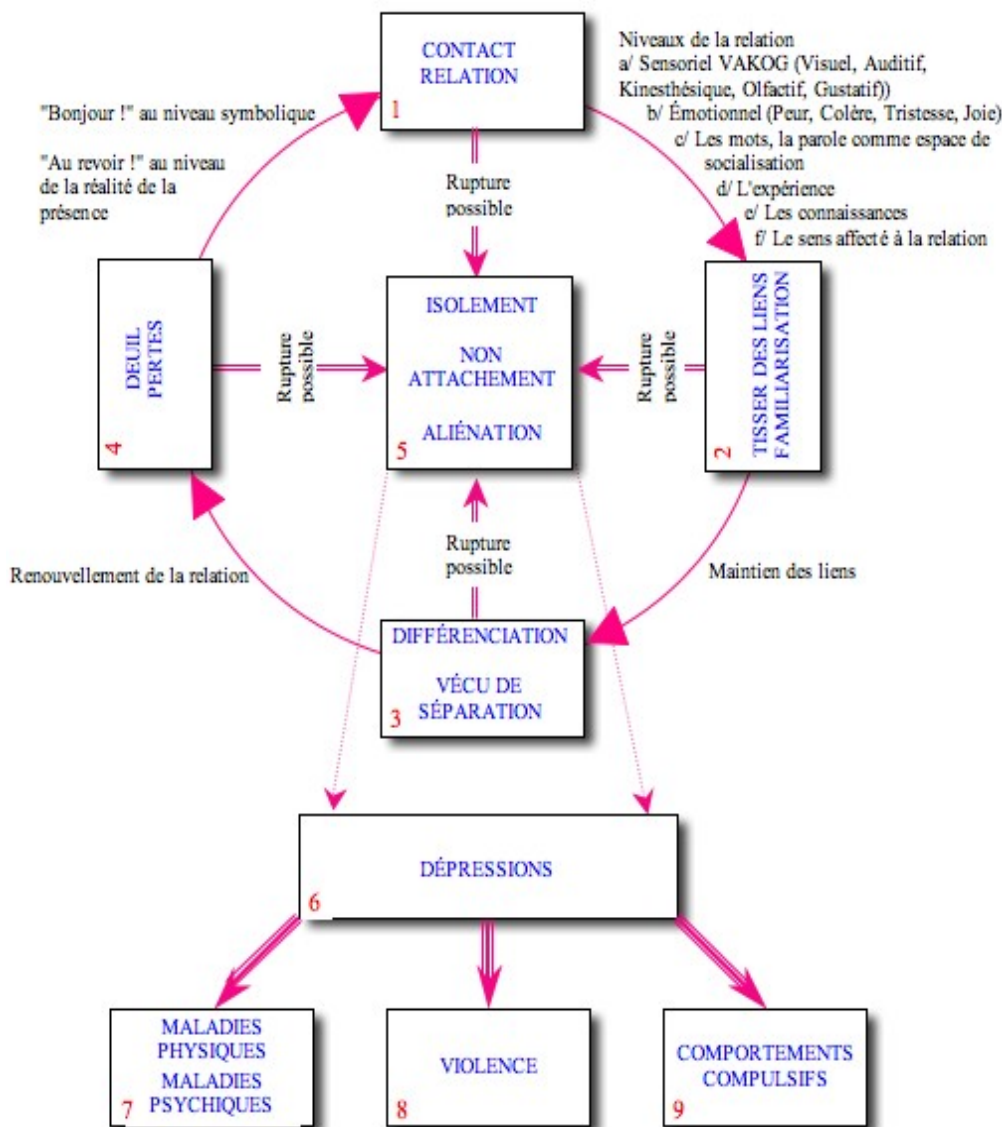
CONTACT
RELATION
1

Niveaux de la relation
a/ Sensoriel VAKOG (Visuel, Auditif, Kinesthésique, Olfactif, Gustatif))
b/ Émotionnel (Peur, Colère, Tristesse, Joie)
c/ Les mots, la parole comme espace de socialisation
d/ L'expérience
e/ Les connaissances
f/ Le sens affecté à la relation

"Bonjour !" au niveau symbolique

"Au revoir !" au niveau de la réalité de la présence

Rupture possible

DEUIL
PERTES
4

Rupture possible

ISOLEMENT

NON
ATTACHEMENT

ALIÉNATION
5

Rupture possible

TISSER DES LIENS
FAMILIARISATION
2

Rupture possible

Renouvellement de la relation

Maintien des liens

DIFFÉRENCIATION

VÉCU DE
SÉPARATION
3

DÉPRESSIONS
6

MALADIES
PHYSIQUES
MALADIES
PSYCHIQUES
7

VIOLENCE
8

COMPORTEMENTS
COMPULSIFS
9